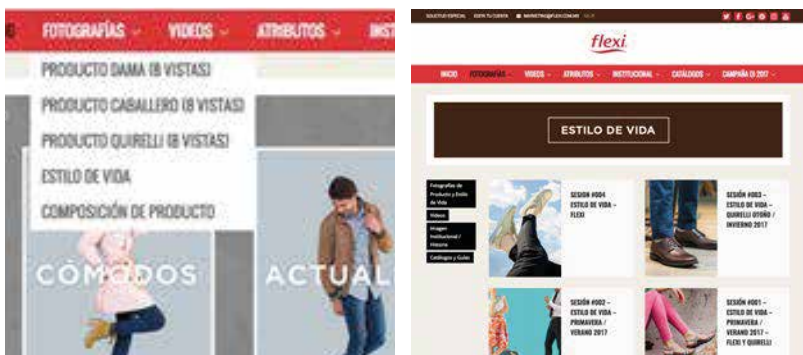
FOTOGRAFÍAS ⌄ VIDEOS ⌄ ATRIBUTOS ⌄ INS

PRODUCTO DAMA (8 VISTAS)
PRODUCTO CABALLERO (8 VISTAS)
PRODUCTO QUIRELLI (8 VISTAS)
ESTILO DE VIDA
COMPOSICIÓN DE PRODUCTO

CÓMODOS
ACTUAL

SOLICITUD ESPECIAL ESTA TU CUENTA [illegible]

flexi

INICIO FOTOGRAFÍAS ⌄ VIDEOS ⌄ ATRIBUTOS ⌄ INSTITUCIONAL ⌄ CATÁLOGOS ⌄ CAMPAÑA OI 2017 ⌄

ESTILO DE VIDA

Fotografías de Producto y Estilo de Vida
Videos
Imagen Institucional / Historia
Catálogos y Guías

SESIÓN #004 ESTILO DE VIDA - FLEXI

SESIÓN #003 - ESTILO DE VIDA - QUIRELLI OTOÑO / INVIERNO 2017

SESIÓN #002 - ESTILO DE VIDA - PRIMAVERA / VERANO 2017

SESIÓN #001 - ESTILO DE VIDA - PRIMAVERA / VERANO 2017 - FLEXI Y QUIRELLI